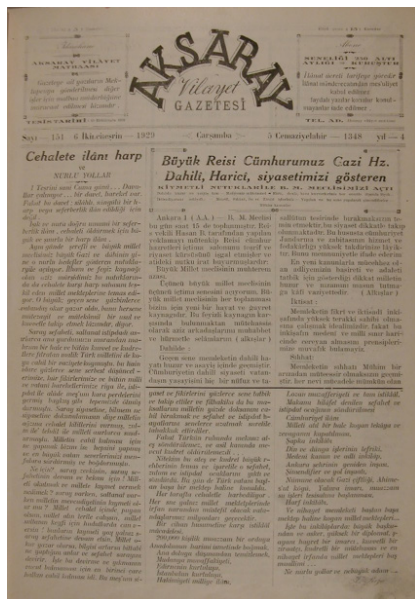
AKSARAY
Vilayet
GAZETESİ

AKSARAY VİLAYET MATBAASI

Sayı — 151   6 İkincicteşrin — 1929   Çarşamba   5 Cemaziyelahir — 1348   Yıl — 4

Cehalete ilânı harp

Büyük Reisi Cümhurumuz Gazi Hz.
Dahili, Harici, siyasetimizi gösteren

KIYMETLİ NUTUKLARİLE B. M. MECLİSİNİZ AÇTI

Ankara 1 (A.A.) — B. M. Meclisi

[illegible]